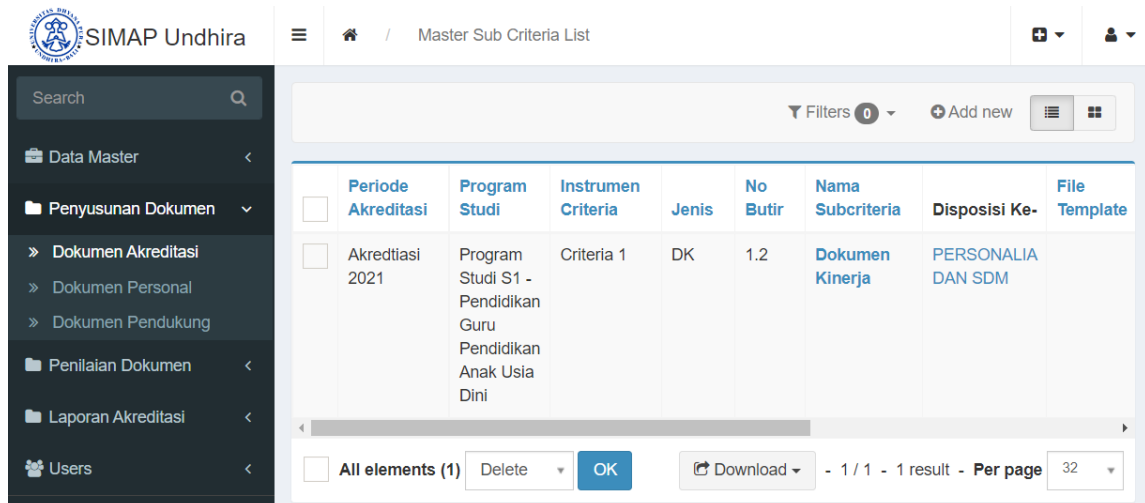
SIMAP Undhira

Master Sub Criteria List

Search

Data Master

Penyusunan Dokumen

» Dokumen Akreditasi

» Dokumen Personal

» Dokumen Pendukung

Penilaian Dokumen

Laporan Akreditasi

Users

Filters 0

Add new

| | Periode Akreditasi | Program Studi | Instrumen Criteria | Jenis | No Butir | Nama Subcriteria | Disposisi Ke- | File Template |
|---|---|---|---|---|---|---|---|---|
| | Akredtiasi 2021 | Program Studi S1 - Pendidikan Guru Pendidikan Anak Usia Dini | Criteria 1 | DK | 1.2 | Dokumen Kinerja | PERSONALIA DAN SDM | |

All elements (1) Delete OK Download - 1 / 1 - 1 result - Per page 32